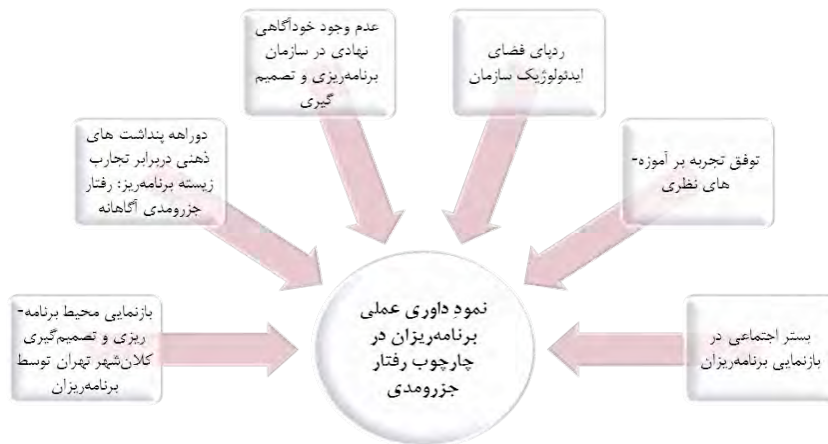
عدم وجود خودآگاهی نهادی در سازمان برنامه‌ریزی و تصمیم گیری

ردپای فضای ایدئولوژیک سازمان

دوراهه پنداشت های ذهنی دربرابر تجارب زیسته برنامه‌ریز: رفتار جزرومدی آگاهانه

توفق تجربه بر آموزه-های نظری

بازنمایی محیط برنامه-ریزی و تصمیم‌گیری کلان‌شهر تهران توسط برنامه‌ریزان

نمودِ داوری عملی برنامه‌ریزان در چارچوب رفتار جزرومدی

بستر اجتماعی در بازنمایی برنامه‌ریزان